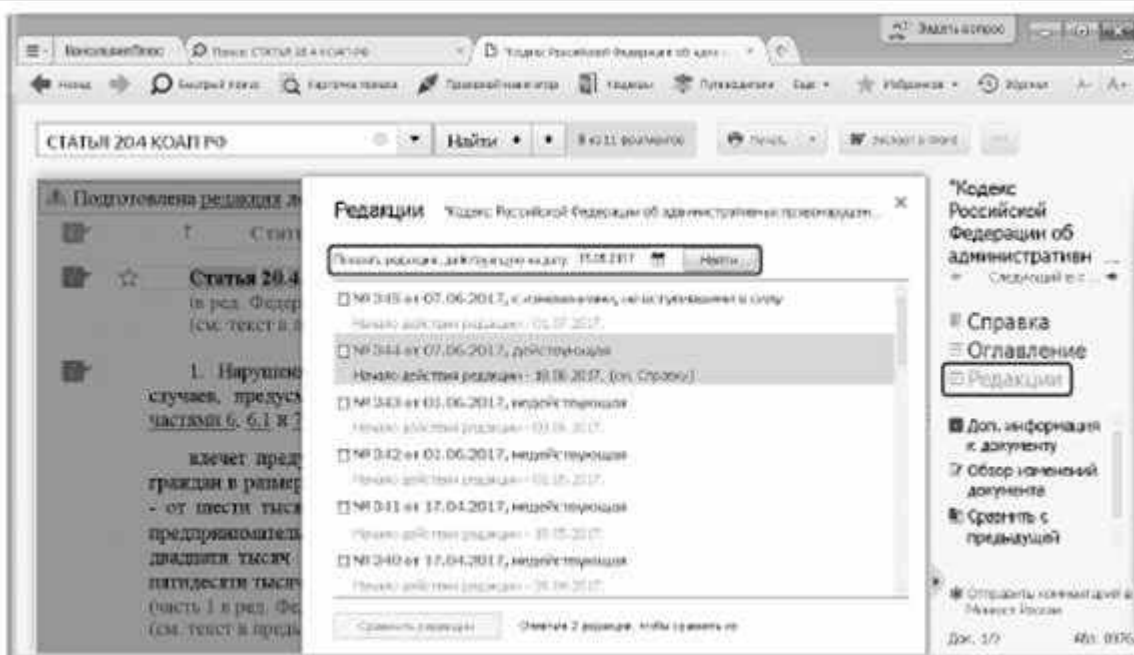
КонсультантПлюс | Поиск: СТАТЬЯ 20.4 КОАП РФ | "Кодекс Российской Федерации об адм...

Задать вопрос

Новое | Быстрый поиск | Карточка поиска | Правовой навигатор | Кодексы | Путеводители | Еще | Избранное | Журнал | А- А+

СТАТЬЯ 20.4 КОАП РФ

Найти

8 из 11 документов

Печать

Экспорт в Word

Подготовлена редакция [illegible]

Статья 20.4

(в ред. Федер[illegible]

(см. текст в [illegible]

1. Нарушение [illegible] случаев, предусм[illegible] частями 6, 6.1 и 7 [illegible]

влечет пред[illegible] граждан в размер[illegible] - от шести тыся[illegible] предпринимател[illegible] двадцати тысяч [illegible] пятидесяти тысяч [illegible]

(часть 1 в ред. Фе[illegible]

(см. текст в преды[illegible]

Редакции "Кодекс Российской Федерации об административных правонарушен...

Показать редакцию, действующую на дату: 15.08.2017

Найти

№ 345 от 07.06.2017, с изменениями, не вступившими в силу

Начало действия редакции - 01.07.2017.

№ 344 от 07.06.2017, действующая

Начало действия редакции - 18.06.2017. (см. Справку)

№ 343 от 01.06.2017, недействующая

Начало действия редакции - 03.06.2017.

№ 342 от 01.06.2017, недействующая

Начало действия редакции - 01.06.2017.

№ 341 от 17.04.2017, недействующая

Начало действия редакции - 18.05.2017.

№ 340 от 17.04.2017, недействующая

Начало действия редакции - 28.04.2017.

Сравнить редакции

Отметьте 2 редакции, чтобы сравнить их

"Кодекс Российской Федерации об административн...

Следующий в с...

Справка

Оглавление

Редакции

Доп. информация к документу

Обзор изменений документа

Сравнить с предыдущей

Отправить комментарий в Минюст России

Док. 1/?

Абз. 8976